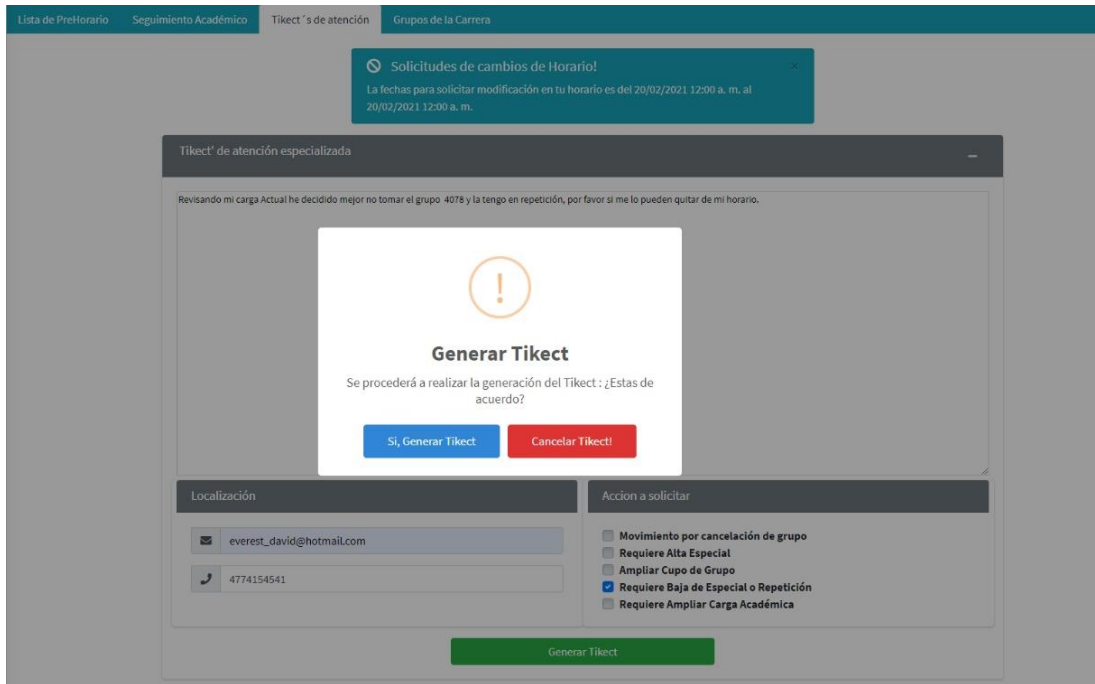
Lista de PreHorario   Seguimiento Académico   Tikect´s de atención   Grupos de la Carrera

Solicitudes de cambios de Horario!

La fechas para solicitar modificación en tu horario es del 20/02/2021 12:00 a. m. al 20/02/2021 12:00 a. m.

×

Tikect' de atención especializada

–

Revisando mi carga Actual he decidido mejor no tomar el grupo 4078 y la tengo en repetición, por favor si me lo pueden quitar de mi horario.

!

Generar Tikect

Se procederá a realizar la generación del Tikect : ¿Estas de acuerdo?

Si, Generar Tikect   Cancelar Tikect!

Localización

everest_david@hotmail.com

4774154541

Accion a solicitar

Movimiento por cancelación de grupo
Requiere Alta Especial
Ampliar Cupo de Grupo
Requiere Baja de Especial o Repetición
Requiere Ampliar Carga Académica

Generar Tikect